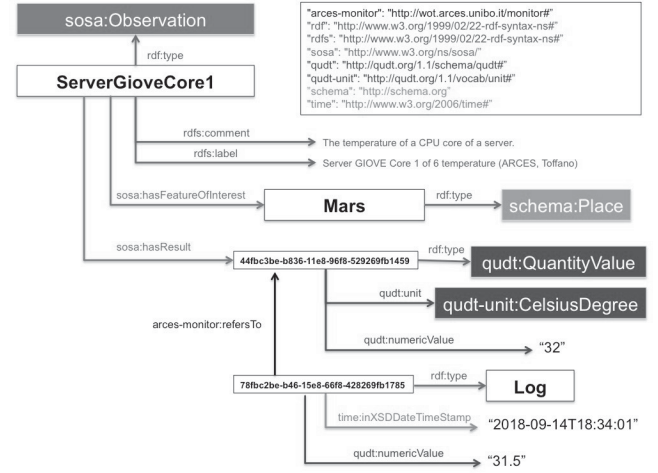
sosa:Observation

"arces-monitor": "http://wot.arces.unibo.it/monitor#"
"rdf": "http://www.w3.org/1999/02/22-rdf-syntax-ns#"
"rdfs": "http://www.w3.org/1999/02/22-rdf-syntax-ns#"
"sosa": "http://www.w3.org/ns/sosa/"
"qudt": "http://qudt.org/1.1/schema/qudt#"
"qudt-unit": "http://qudt.org/1.1/vocab/unit#"
"schema": "http://schema.org"
"time": "http://www.w3.org/2006/time#"

rdf:type

ServerGioveCore1

rdfs:comment
The temperature of a CPU core of a server.

rdfs:label
Server GIOVE Core 1 of 6 temperature (ARCES, Toffano)

sosa:hasFeatureOfInterest
Mars
rdf:type
schema:Place

sosa:hasResult
44fbc3be-b836-11e8-96f8-529269fb1459
rdf:type
qudt:QuantityValue

qudt:unit
qudt-unit:CelsiusDegree

arces-monitor:refersTo

qudt:numericValue
"32"

78fbc2be-b46-15e8-66f8-428269fb1785
rdf:type
Log

time:inXSDDateTimeStamp
"2018-09-14T18:34:01"

qudt:numericValue
"31.5"